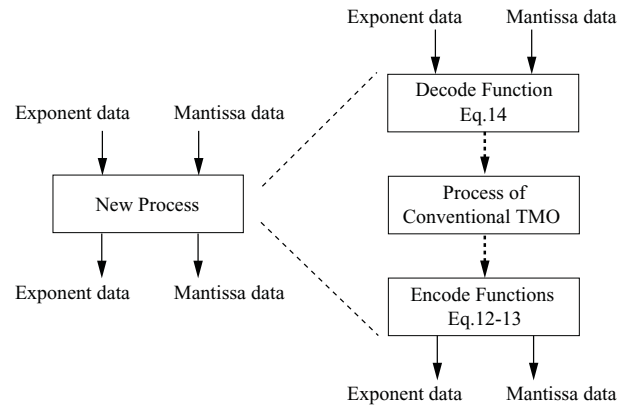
Exponent data
Mantissa data
Decode Function
Eq.14

Exponent data
Mantissa data
New Process
Exponent data
Mantissa data

Process of
Conventional TMO

Encode Functions
Eq.12-13
Exponent data
Mantissa data